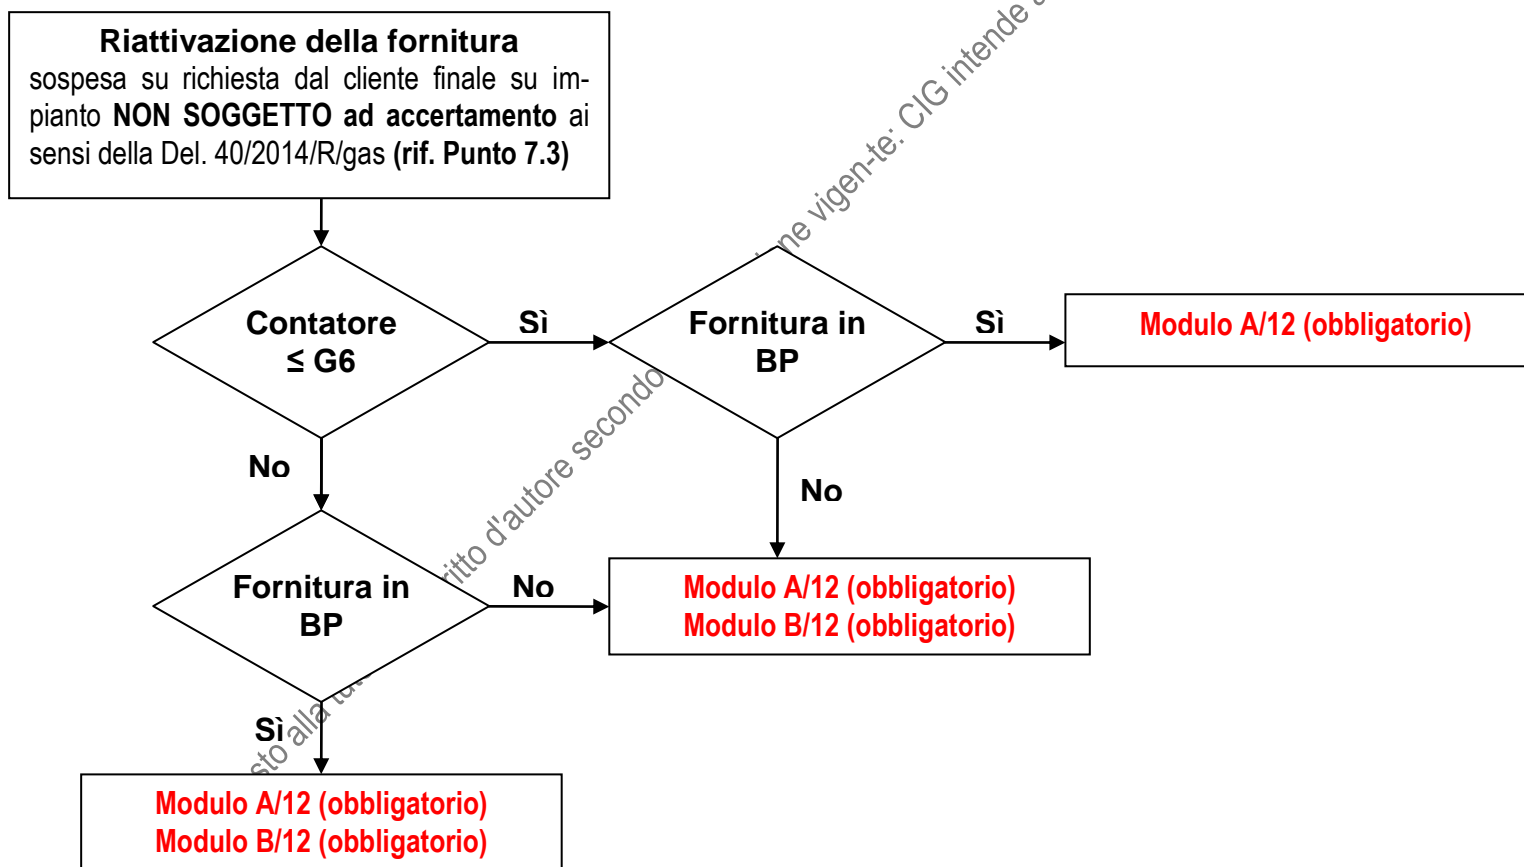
**Riattivazione della fornitura** sospesa su richiesta dal cliente finale su impianto **NON SOGGETTO ad accertamento** ai sensi della Del. 40/2014/R/gas **(rif. Punto 7.3)**

Contatore ≤ G6

Sì

Fornitura in BP

Sì

Modulo A/12 (obbligatorio)

No

No

Modulo A/12 (obbligatorio)
Modulo B/12 (obbligatorio)

Fornitura in BP

No

Sì

Modulo A/12 (obbligatorio)
Modulo B/12 (obbligatorio)

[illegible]sto alla tu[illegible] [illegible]itto d'autore secondo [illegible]ne vigen-te: CIG intende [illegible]